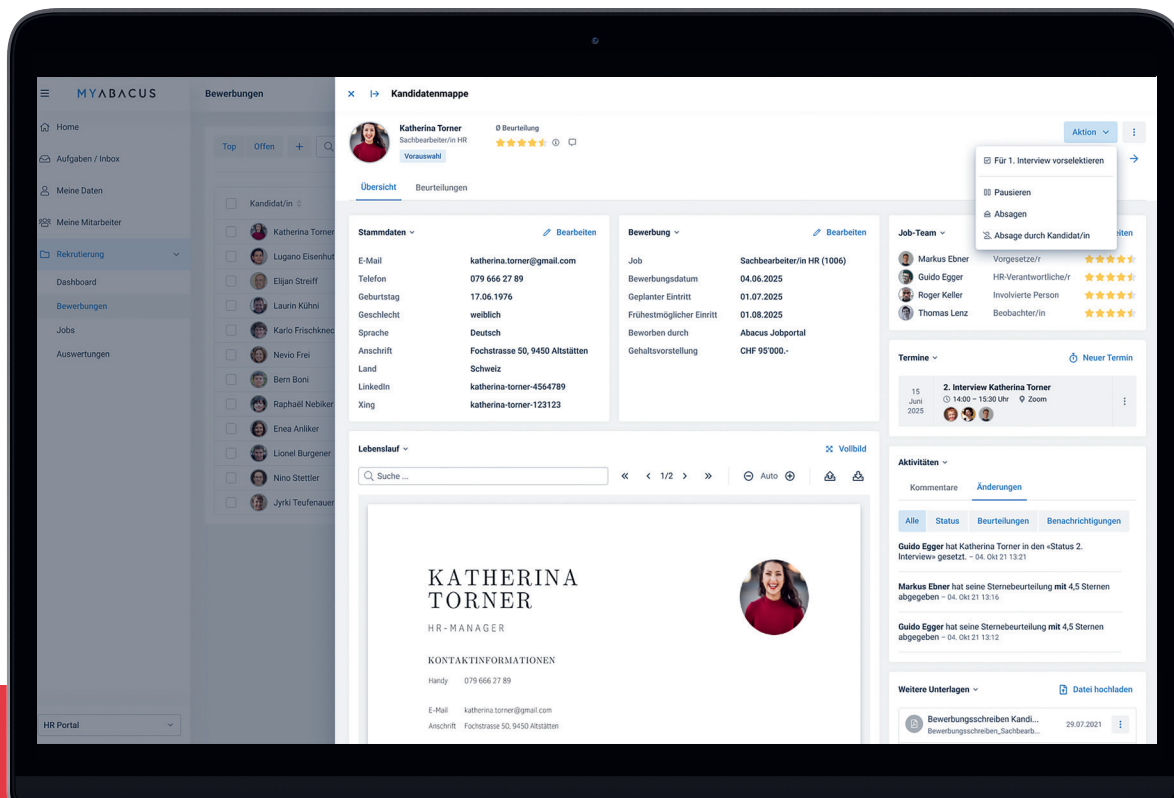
MYABACUS

Home
Aufgaben / Inbox
Meine Daten
Meine Mitarbeiter
Rekrutierung
Dashboard
Bewerbungen
Jobs
Auswertungen

HR Portal

Bewerbungen

Top Offen +

Kandidat/in
Katherina Torner
Lugano Eisenhut
Elijan Streiff
Laurin Kühni
Karlo Frischknec
Nevio Frei
Bern Boni
Raphaël Nebiker
Enea Anliker
Lionel Burgener
Nino Stettler
Jyrki Teufenauer

Kandidatenmappe

Katherina Torner
Sachbearbeiter/in HR
Vorauswahl

Ø Beurteilung

Aktion

Für 1. Interview vorselektieren
Pausieren
Absagen
Absage durch Kandidat/in

Übersicht Beurteilungen

Stammdaten Bearbeiten

| | |
|---|---|
| E-Mail | katherina.torner@gmail.com |
| Telefon | 079 666 27 89 |
| Geburtstag | 17.06.1976 |
| Geschlecht | weiblich |
| Sprache | Deutsch |
| Anschrift | Fochstrasse 50, 9450 Altstätten |
| Land | Schweiz |
| LinkedIn | katherina-torner-4564789 |
| Xing | katherina-torner-123123 |

Bewerbung Bearbeiten

| | |
|---|---|
| Job | Sachbearbeiter/in HR (1006) |
| Bewerbungsdatum | 04.06.2025 |
| Geplanter Eintritt | 01.07.2025 |
| Frühestmöglicher Eintritt | 01.08.2025 |
| Beworben durch | Abacus Jobportal |
| Gehaltsvorstellung | CHF 95'000.- |

Job-Team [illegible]iten

| | |
|---|---|
| Markus Ebner | Vorgesetze/r |
| Guido Egger | HR-Verantwortliche/r |
| Roger Keller | Involvierte Person |
| Thomas Lenz | Beobachter/in |

Termine Neuer Termin

15 Juni 2025
2. Interview Katherina Torner
14:00 – 15:30 Uhr Zoom

Lebenslauf Vollbild

Suche ...
1/2
Auto

KATHERINA TORNER
HR-MANAGER
KONTAKTINFORMATIONEN
Handy 079 666 27 89
E-Mail katherina.torner@gmail.com
Anschrift Fochstrasse 50, 9450 Altstätten

Aktivitäten
Kommentare Änderungen
Alle Status Beurteilungen Benachrichtigungen

Guido Egger hat Katherina Torner in den «Status 2. Interview» gesetzt. – 04. Okt 21 13:21

Markus Ebner hat seine Sternebeurteilung mit 4,5 Sternen abgegeben – 04. Okt 21 13:16

Guido Egger hat seine Sternebeurteilung mit 4,5 Sternen abgegeben – 04. Okt 21 13:12

Weitere Unterlagen Datei hochladen

Bewerbungsschreiben Kandi... 29.07.2021
Bewerbungsschreiben_Sachbearb...